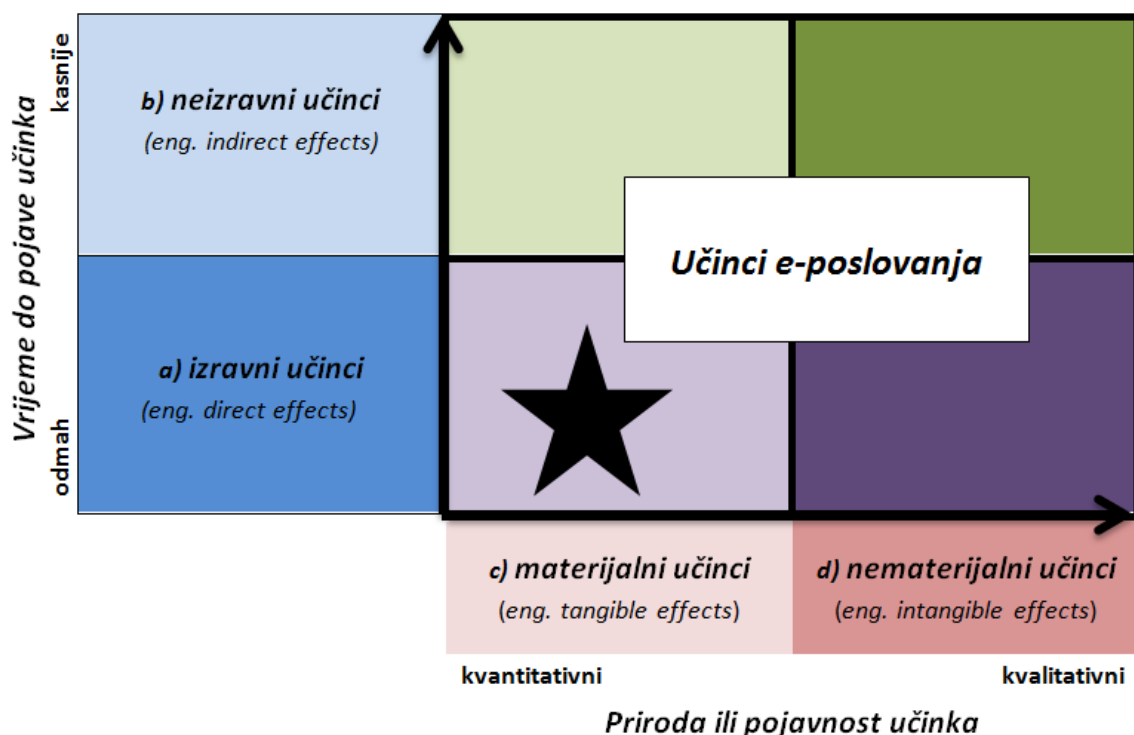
Vrijeme do pojave učinka

kasnije

odmah

b) neizravni učinci
(eng. indirect effects)

a) izravni učinci
(eng. direct effects)

Učinci e-poslovanja

c) materijalni učinci
(eng. tangible effects)

d) nematerijalni učinci
(eng. intangible effects)

kvantitativni

kvalitativni

Priroda ili pojavnost učinka